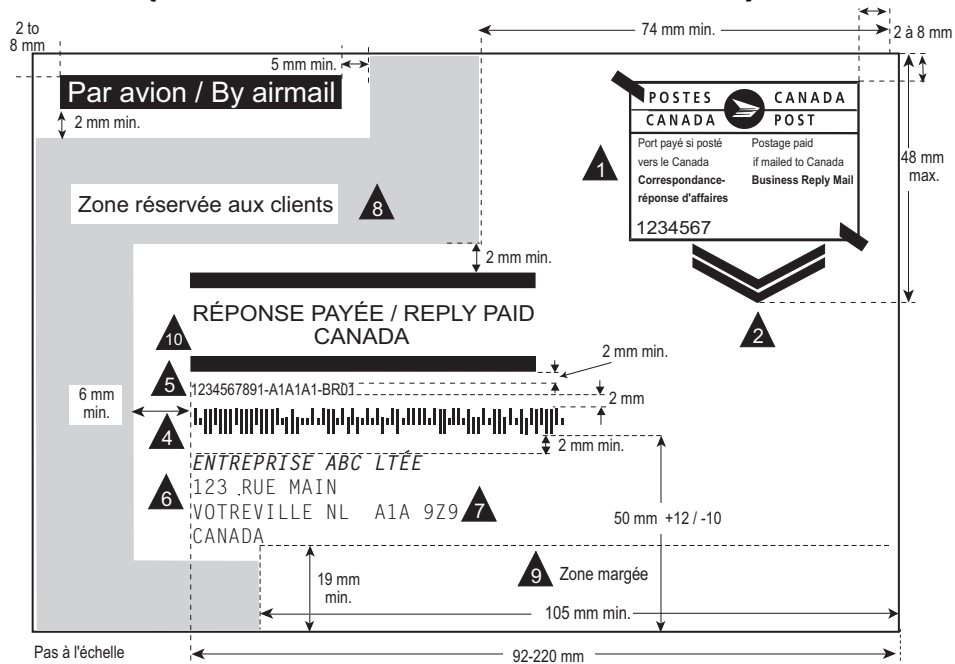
2 to 8 mm

74 mm min.

2 à 8 mm

5 mm min.

Par avion / By airmail

2 mm min.

POSTES CANADA
CANADA POST
Port payé si posté vers le Canada
Correspondance-réponse d'affaires
Postage paid if mailed to Canada
Business Reply Mail
1234567

1

48 mm max.

Zone réservée aux clients

8

2 mm min.

RÉPONSE PAYÉE / REPLY PAID
CANADA

10

2

2 mm min.

5

1234567891-A1A1A1-BR01

2 mm

6 mm min.

4

2 mm min.

ENTREPRISE ABC LTÉE
123 RUE MAIN
VOTREVILLE NL A1A 9Z9
CANADA

6

7

50 mm +12 / -10

9

Zone margée

19 mm min.

105 mm min.

Pas à l'échelle

92-220 mm